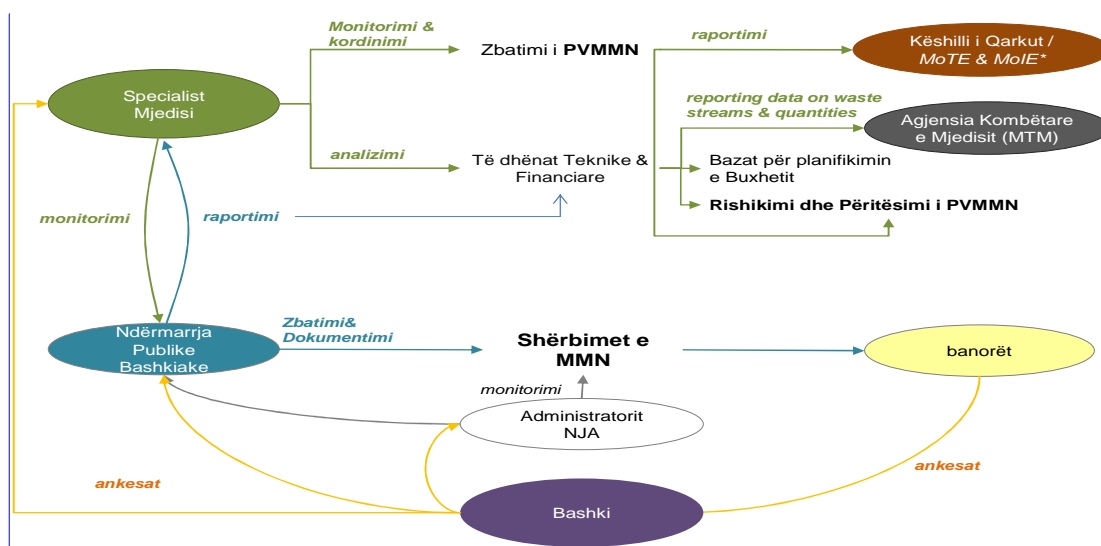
Specialist Mjedisi

Monitorimi & kordinimi

Zbatimi i PVMMN

raportimi

Këshilli i Qarkut / MoTE & MoIE*

reporting data on waste streams & quantities

Agjensia Kombëtare e Mjedisit (MTM)

analizimi

Të dhënat Teknike & Financiare

Bazat për planifikimin e Buxhetit

Rishikimi dhe Përitësimi i PVMMN

monitorimi

raportimi

Ndërmarrja Publike Bashkiake

Zbatimi& Dokumentimi

Shërbimet e MMN

banorët

monitorimi

Administratorit NJA

ankesat

ankesat

Bashki